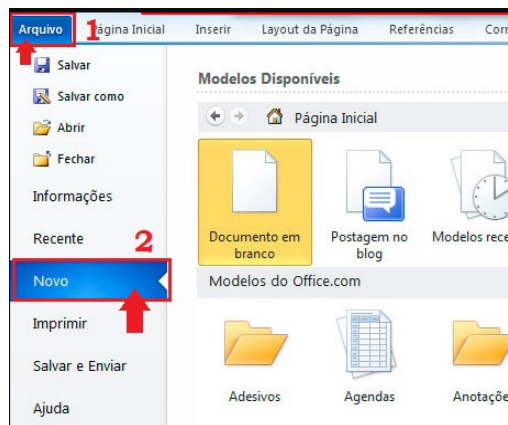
Arquivo 1 ágina Inicial Inserir Layout da Página Referências Corr

Salvar
Salvar como
Abrir
Fechar
Informações
Recente
2
Novo
Imprimir
Salvar e Enviar
Ajuda

Modelos Disponíveis
Página Inicial
Documento em branco
Postagem no blog
Modelos rece
Modelos do Office.com
Adesivos
Agendas
Anotaçõe